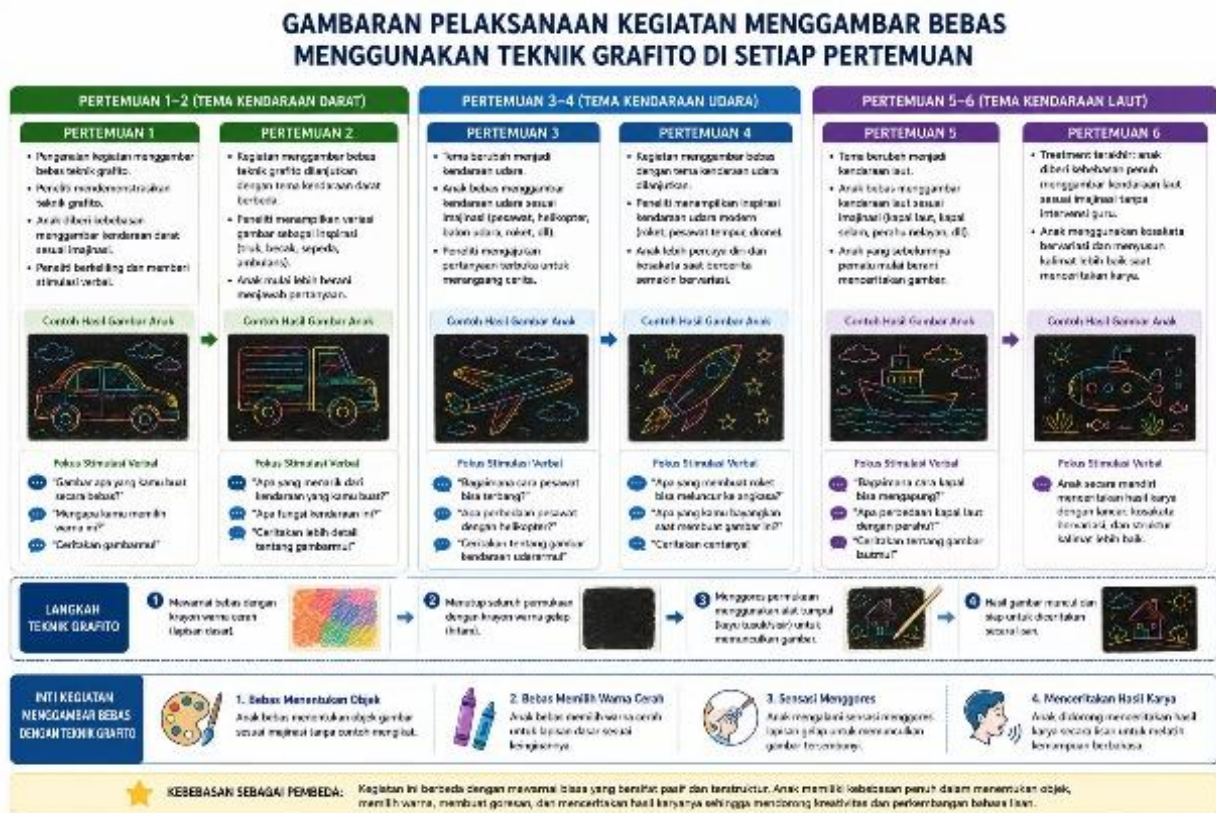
GAMBARAN PELAKSANAAN KEGIATAN MENGGAMBAR BEBAS MENGGUNAKAN TEKNIK GRAFITO DI SETIAP PERTEMUAN

PERTEMUAN 1–2 (TEMA KENDARAAN DARAT)

PERTEMUAN 1
• Pengenalan kegiatan menggambar bebas teknik grafito.
• Peneliti mendemonstrasikan teknik grafito.
• Anak diberi kebebasan menggambar kendaraan darat sesuai imajinasi.
• Peneliti berkeliling dan memberi stimulasi verbal.

Contoh Hasil Gambar Anak

Fokus Stimulasi Verbal
"Gambar apa yang kamu buat secara bebas?"
"Mengapa kamu memilih warna ini?"
"Ceritakan gambarmu!"

PERTEMUAN 2
• Kegiatan menggambar bebas teknik grafito dilanjutkan dengan tema kendaraan darat berbeda.
• Peneliti menampilkan variasi gambar sebagai inspirasi (truk, becak, sepeda, ambulans).
• Anak mulai lebih berani menjawab pertanyaan.

Contoh Hasil Gambar Anak

Fokus Stimulasi Verbal
"Apa yang menarik dari kendaraan yang kamu buat?"
"Apa fungsi kendaraan ini?"
"Ceritakan lebih detail tentang gambarmu!"

PERTEMUAN 3–4 (TEMA KENDARAAN UDARA)

PERTEMUAN 3
• Tema berubah menjadi kendaraan udara.
• Anak bebas menggambar kendaraan udara sesuai imajinasi (pesawat, helikopter, balon udara, roket, dll).
• Peneliti mengajukan pertanyaan terbuka untuk merangsang cerita.

Contoh Hasil Gambar Anak

Fokus Stimulasi Verbal
"Bagaimana cara pesawat bisa terbang?"
"Apa perbedaan pesawat dengan helikopter?"
"Ceritakan tentang gambar kendaraan udaramu!"

PERTEMUAN 4
• Kegiatan menggambar bebas dengan tema kendaraan udara dilanjutkan.
• Peneliti menampilkan inspirasi kendaraan udara modern (roket, pesawat tempur, drone).
• Anak lebih percaya diri dan kosakata saat bercerita semakin bervariasi.

Contoh Hasil Gambar Anak

Fokus Stimulasi Verbal
"Apa yang membuat roket bisa meluncur ke angkasa?"
"Apa yang kamu bayangkan saat membuat gambar ini?"
"Ceritakan ceritanya!"

PERTEMUAN 5–6 (TEMA KENDARAAN LAUT)

PERTEMUAN 5
• Tema berubah menjadi kendaraan laut.
• Anak bebas menggambar kendaraan laut sesuai imajinasi (kapal laut, kapal selam, perahu nelayan, dll).
• Anak yang sebelumnya pemalu mulai berani menceritakan gambar.

Contoh Hasil Gambar Anak

Fokus Stimulasi Verbal
"Bagaimana cara kapal bisa mengapung?"
"Apa perbedaan kapal laut dengan perahu?"
"Ceritakan tentang gambar lautmu!"

PERTEMUAN 6
• Treatment terakhir: anak diberi kebebasan penuh menggambar kendaraan laut sesuai imajinasi tanpa intervensi guru.
• Anak menggunakan kosakata bervariasi dan menyusun kalimat lebih baik saat menceritakan karya.

Contoh Hasil Gambar Anak

Fokus Stimulasi Verbal
Anak secara mandiri menceritakan hasil karya dengan kosakata bervariasi dan struktur kalimat lebih baik.

LANGKAH TEKNIK GRAFITO
1 Mewarnai bebas dengan krayon warna cerah (lapisan dasar).
2 Menutup seluruh permukaan dengan krayon warna gelap (hitam).
3 Menggores permukaan menggunakan alat tumpul (lidi/tusuk/kayu) untuk memunculkan gambar.
4 Hasil gambar muncul dan siap untuk diceritakan secara lisan.

INTI KEGIATAN MENGGAMBAR BEBAS DENGAN TEKNIK GRAFITO
1. Bebas Menentukan Objek
Anak bebas menentukan objek gambar sesuai imajinasi tanpa contoh mengikat.
2. Bebas Memilih Warna Cerah
Anak bebas memilih warna cerah untuk lapisan dasar sesuai keinginannya.
3. Sensasi Menggores
Anak mengalami sensasi menggores lapisan gelap untuk memunculkan gambar tersembunyi.
4. Menceritakan Hasil Karya
Anak didorong menceritakan hasil karya secara lisan untuk melatih kemampuan berbahasa.

KEBEBASAN SEBAGAI PEMBEDA: Kegiatan ini berbeda dengan mewarnai biasa yang bersifat pasif dan terstruktur. Anak memiliki kebebasan penuh dalam menentukan objek, memilih warna, membuat goresan, dan menceritakan hasil karyanya sehingga mendorong kreativitas dan perkembangan bahasa lisan.